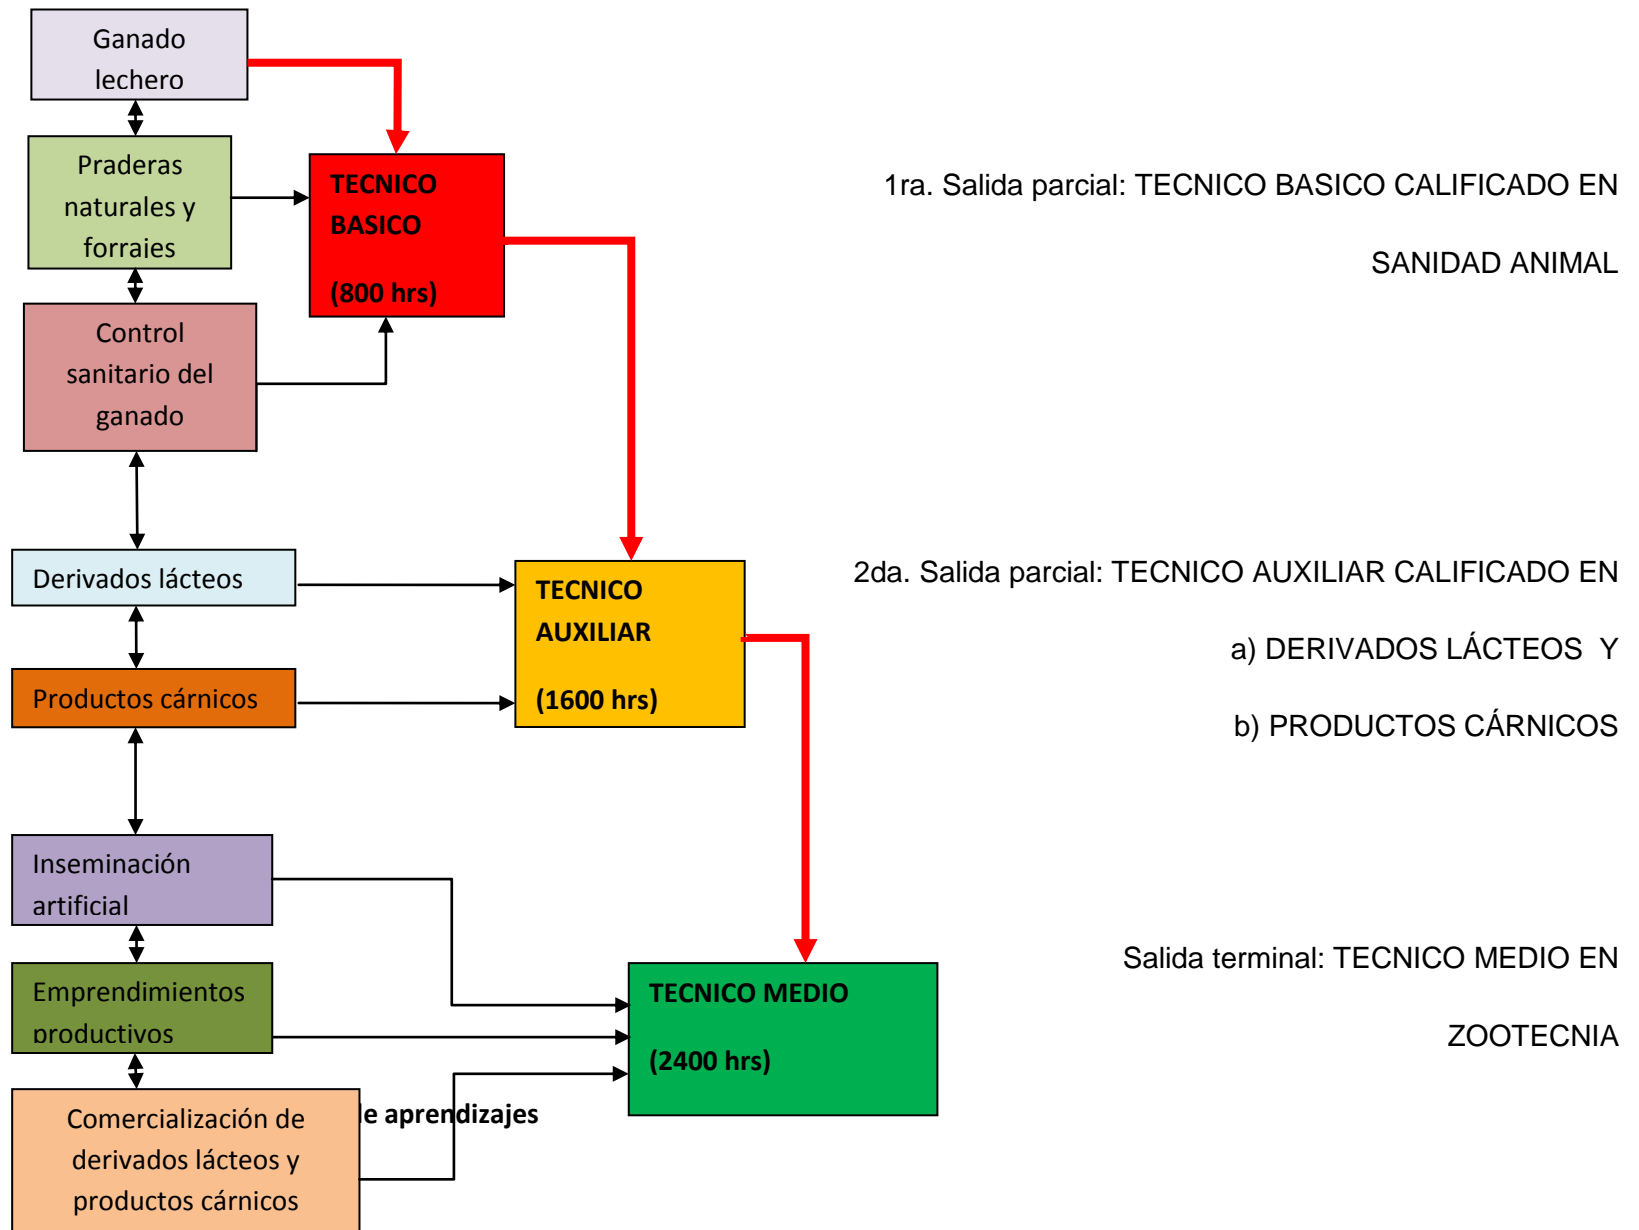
Ganado lechero

Praderas naturales y forraies

Control sanitario del ganado

TECNICO BASICO

(800 hrs)

1ra. Salida parcial: TECNICO BASICO CALIFICADO EN SANIDAD ANIMAL

Derivados lácteos

Productos cárnicos

TECNICO AUXILIAR

(1600 hrs)

2da. Salida parcial: TECNICO AUXILIAR CALIFICADO EN

a) DERIVADOS LÁCTEOS Y

b) PRODUCTOS CÁRNICOS

Inseminación artificial

Emprendimientos productivos

Comercialización de derivados lácteos y productos cárnicos

le aprendizajes

TECNICO MEDIO

(2400 hrs)

Salida terminal: TECNICO MEDIO EN ZOOTECNIA